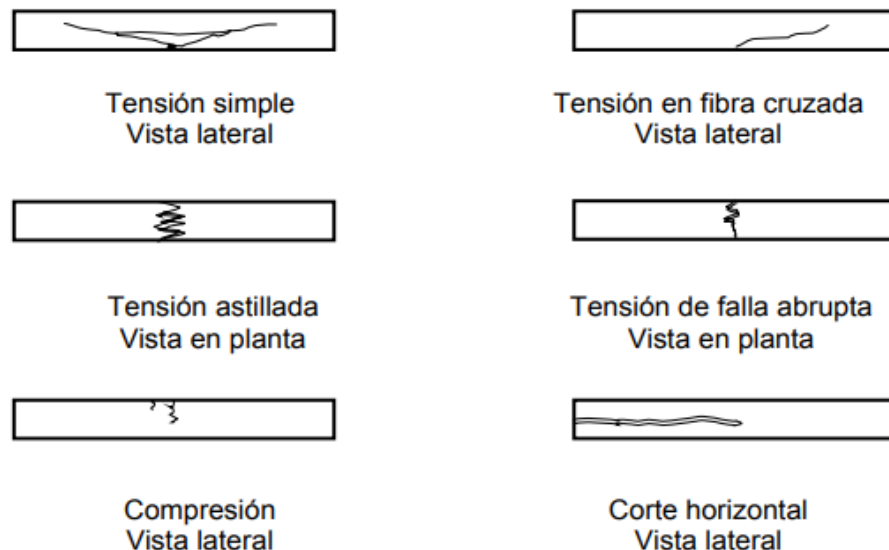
Tensión simple
Vista lateral

Tensión en fibra cruzada
Vista lateral

Tensión astillada
Vista en planta

Tensión de falla abrupta
Vista en planta

Compresión
Vista lateral

Corte horizontal
Vista lateral